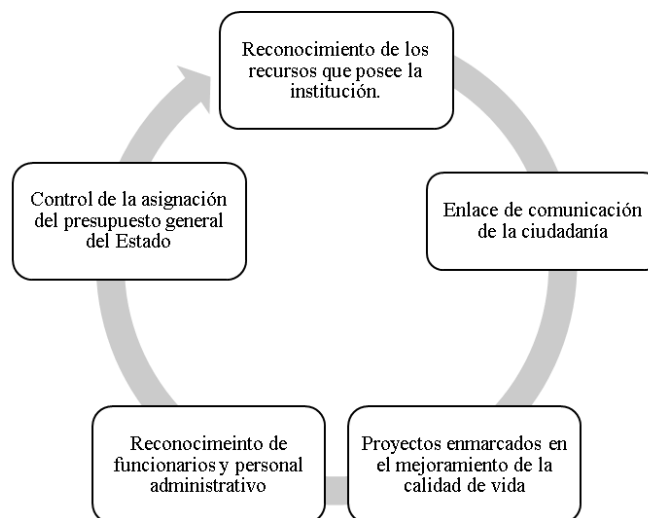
Reconocimiento de los recursos que posee la institución.

Enlace de comunicación de la ciudadanía

Proyectos enmarcados en el mejoramiento de la calidad de vida

Reconocimeinto de funcionarios y personal administrativo

Control de la asignación del presupuesto general del Estado